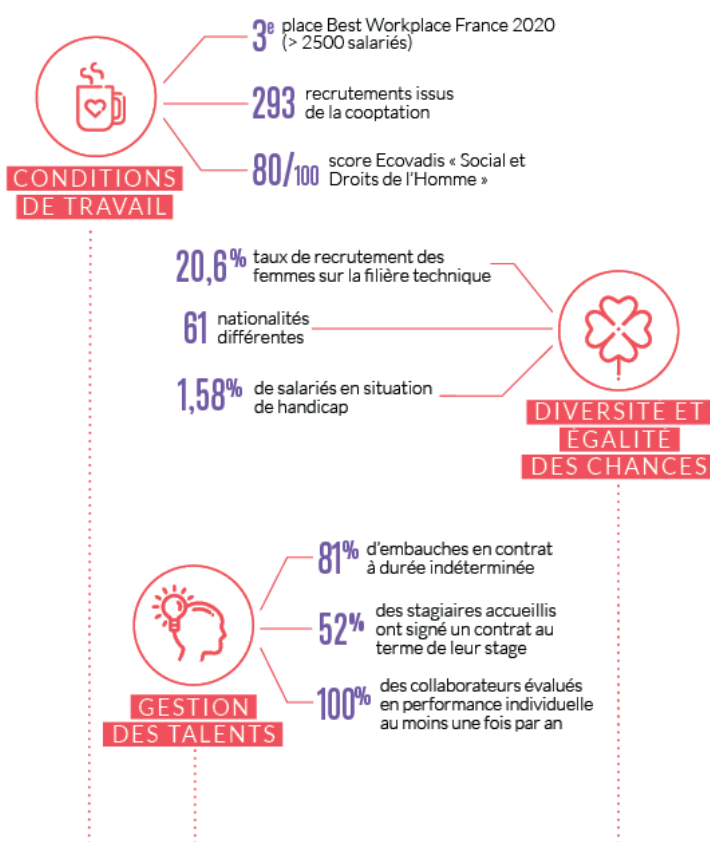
CONDITIONS DE TRAVAIL

3$^e$ place Best Workplace France 2020 (> 2500 salariés)

293 recrutements issus de la cooptation

80/100 score Ecovadis « Social et Droits de l'Homme »

20,6% taux de recrutement des femmes sur la filière technique

61 nationalités différentes

1,58% de salariés en situation de handicap

DIVERSITÉ ET ÉGALITÉ DES CHANCES

GESTION DES TALENTS

81% d'embauches en contrat à durée indéterminée

52% des stagiaires accueillis ont signé un contrat au terme de leur stage

100% des collaborateurs évalués en performance individuelle au moins une fois par an